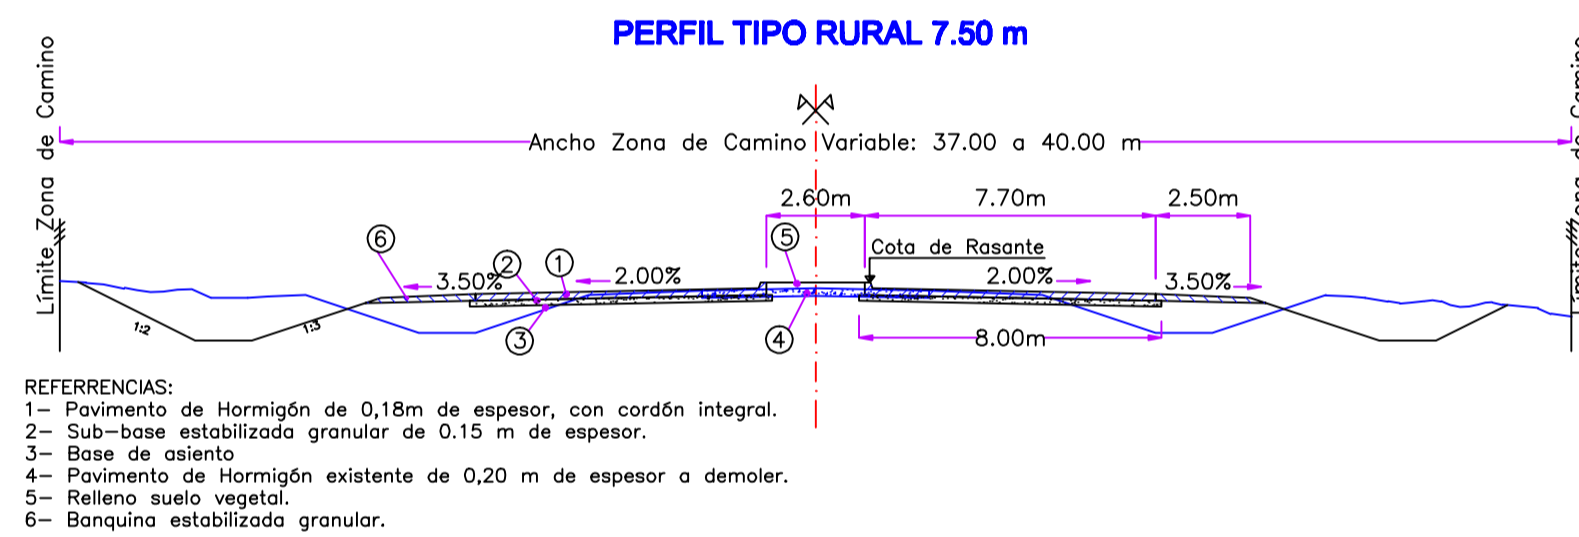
PERFIL TIPO RURAL 7.50 m

Límite Zona de Camino

Límite Zona de Camino

Ancho Zona de Camino Variable: 37.00 a 40.00 m

2.60m

7.70m

2.50m

Cota de Rasante

6

2

1

5

3.50%

2.00%

2.00%

3.50%

1:2

1:3

3

4

8.00m

REFERRENCIAS:
1– Pavimento de Hormigón de 0,18m de espesor, con cordón integral.
2– Sub–base estabilizada granular de 0.15 m de espesor.
3– Base de asiento
4– Pavimento de Hormigón existente de 0,20 m de espesor a demoler.
5– Relleno suelo vegetal.
6– Banquina estabilizada granular.